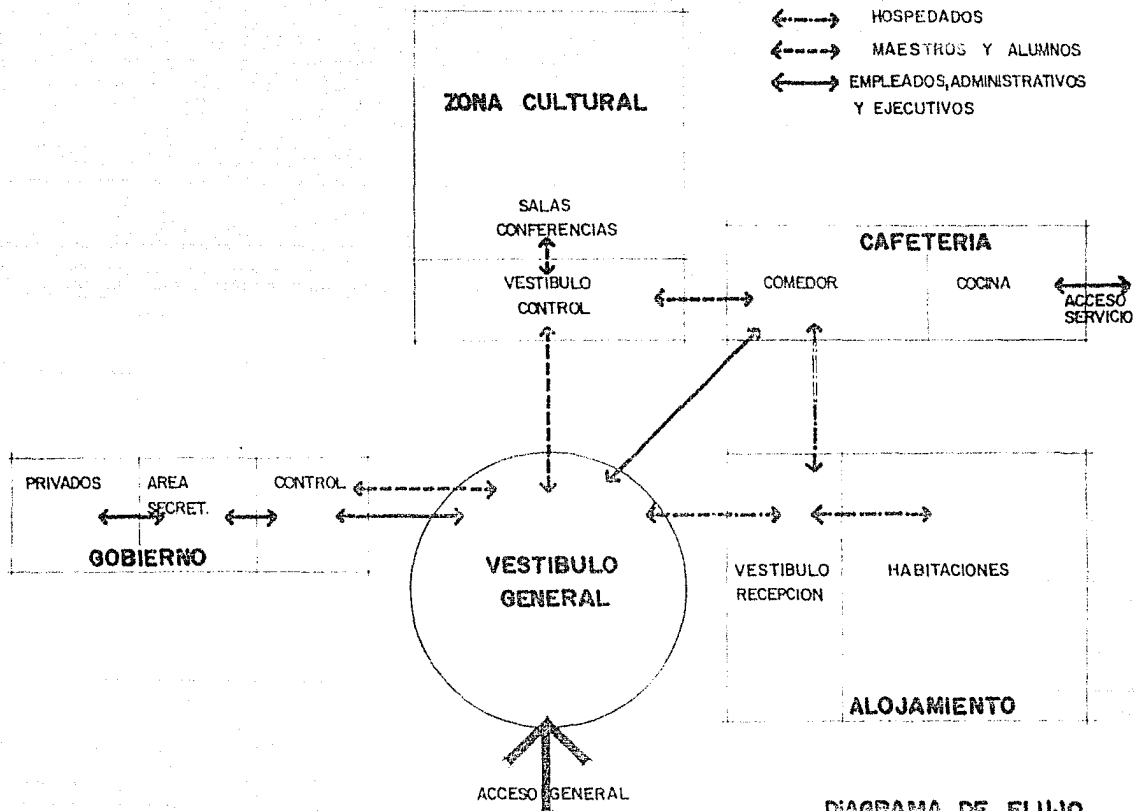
HOSPEDADOS
MAESTROS Y ALUMNOS
EMPLEADOS, ADMINISTRATIVOS Y EJECUTIVOS

ZONA CULTURAL

SALAS CONFERENCIAS

VESTIBULO CONTROL

CAFETERIA

COMEDOR

COCINA

ACCESO SERVICIO

PRIVADOS

AREA SECRET.

CONTROL

GOBIERNO

VESTIBULO GENERAL

VESTIBULO RECEPCION

HABITACIONES

ALOJAMIENTO

ACCESO GENERAL

DIAGRAMA DE FLUJO